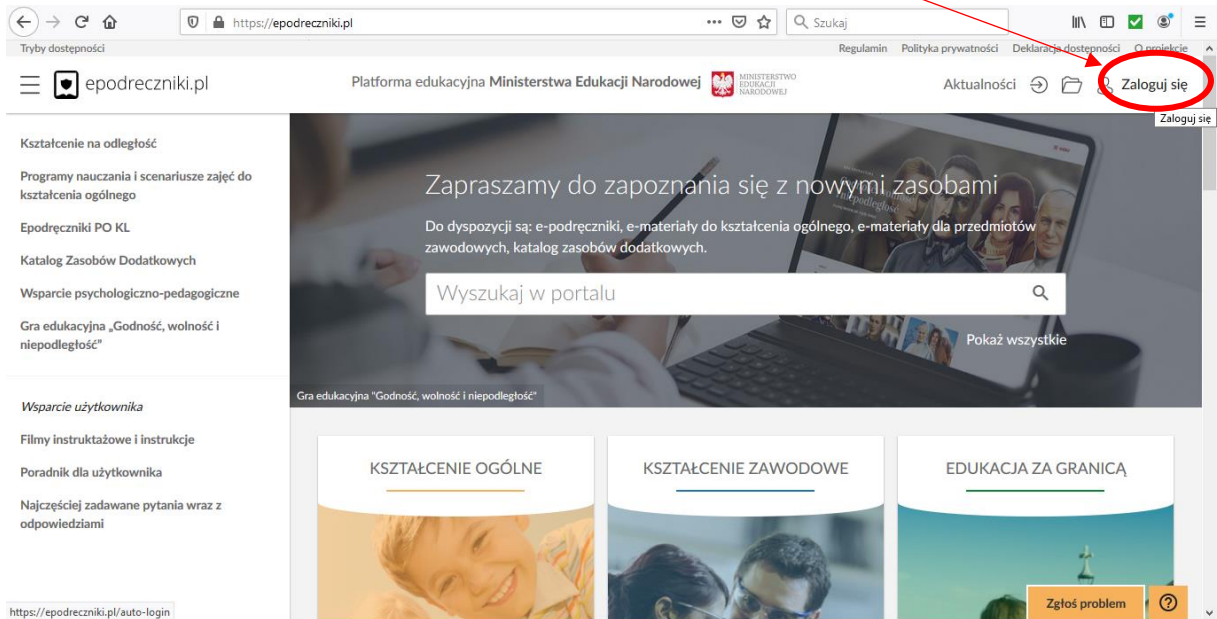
https://epodreczniki.pl

Szukaj

Tryby dostępności

Regulamin Polityka prywatności Deklaracja dostępności O projekcie

epodreczniki.pl

Platforma edukacyjna Ministerstwa Edukacji Narodowej

MINISTERSTWO EDUKACJI NARODOWEJ

Aktualności

Zaloguj się

Zaloguj się

Kształcenie na odległość

Programy nauczania i scenariusze zajęć do kształcenia ogólnego

Epodręczniki PO KL

Katalog Zasobów Dodatkowych

Wsparcie psychologiczno-pedagogiczne

Gra edukacyjna „Godność, wolność i niepodległość"

Wsparcie użytkownika

Filmy instruktażowe i instrukcje

Poradnik dla użytkownika

Najczęściej zadawane pytania wraz z odpowiedziami

Zapraszamy do zapoznania się z nowymi zasobami

Do dyspozycji są: e-podręczniki, e-materiały do kształcenia ogólnego, e-materiały dla przedmiotów zawodowych, katalog zasobów dodatkowych.

Wyszukaj w portalu

Pokaż wszystkie

Gra edukacyjna "Godność, wolność i niepodległość"

KSZTAŁCENIE OGÓLNE

KSZTAŁCENIE ZAWODOWE

EDUKACJA ZA GRANICĄ

https://epodreczniki.pl/auto-login

Zgłoś problem

?